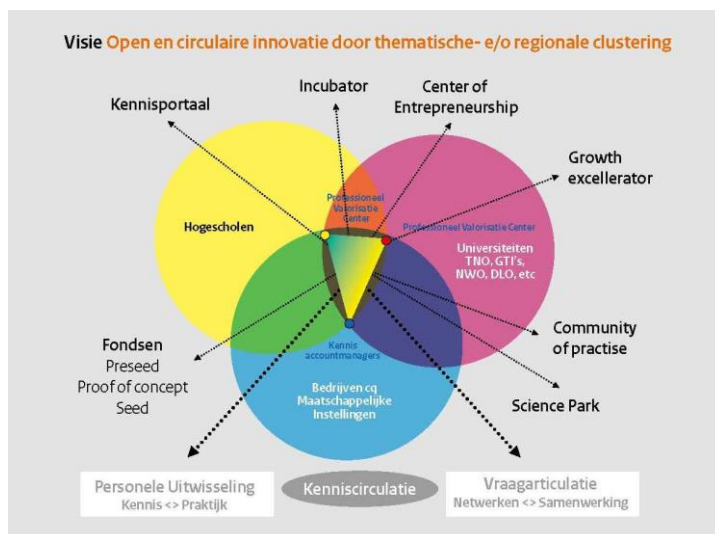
Visie Open en circulaire innovatie door thematische- e/o regionale clustering

Incubator

Center of Entrepreneurship

Kennisportaal

Growth excellerator

Professioneel Valorisatie Center

Professioneel Valorisatie Center

Hogescholen

Universiteiten TNO, GTI's, NWO, DLO, etc

Fondsen
Preseed
Proof of concept
Seed

Kennis accountmanagers

Community of practise

Bedrijven cq Maatschappelijke Instellingen

Science Park

Personele Uitwisseling
Kennis <> Praktijk

Kenniscirculatie

Vraagarticulatie
Netwerken <> Samenwerking